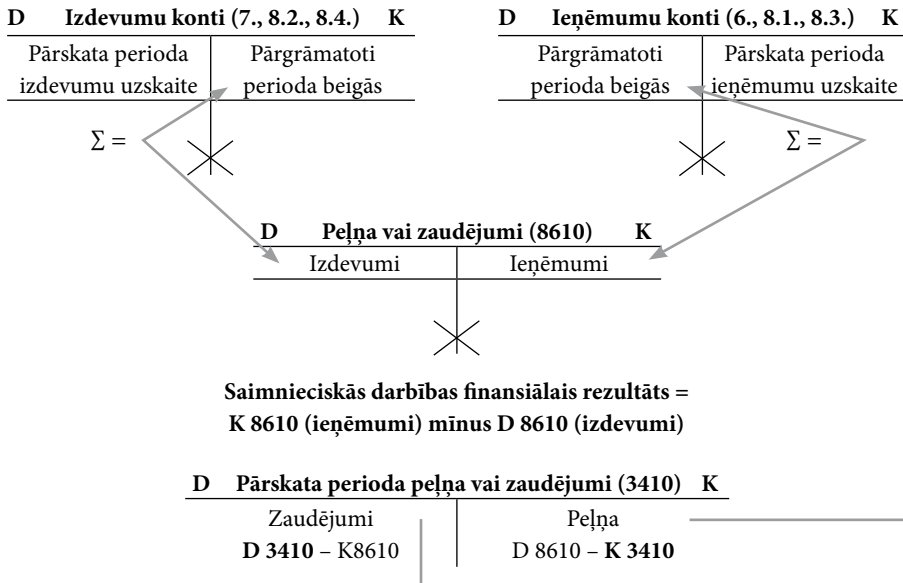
D Izdevumu konti (7., 8.2., 8.4.) K

| Pārskata perioda izdevumu uzskaite | Pārgrāmatoti perioda beigās |
|---|---|

$\Sigma =$

D Ieņēmumu konti (6., 8.1., 8.3.) K

| Pārgrāmatoti perioda beigās | Pārskata perioda ieņēmumu uzskaite |
|---|---|

$\Sigma =$

D Peļņa vai zaudējumi (8610) K

| Izdevumi | Ieņēmumi |
|---|---|

Saimnieciskās darbības finansiālais rezultāts = K 8610 (ieņēmumi) mīnus D 8610 (izdevumi)

D Pārskata perioda peļņa vai zaudējumi (3410) K

| Zaudējumi | Peļņa |
|---|---|
| D 3410 – K8610 | D 8610 – K 3410 |